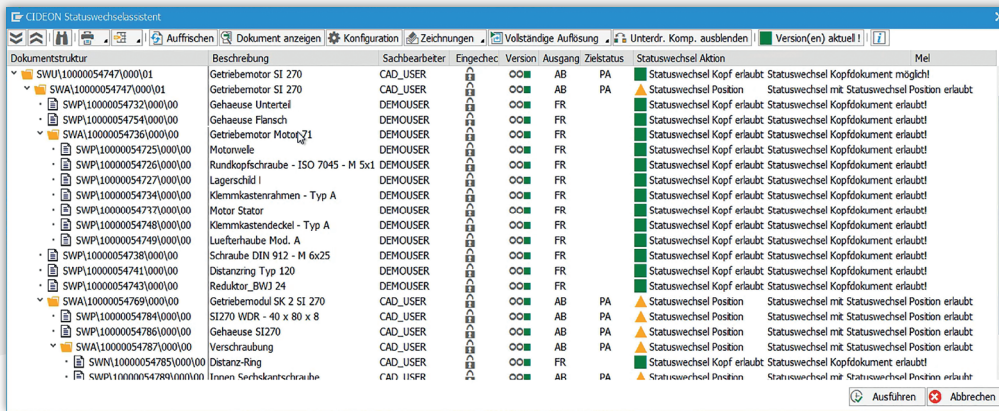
CIDEON Statuswechselassistent

Auffrischen | Dokument anzeigen | Konfiguration | Zeichnungen | Vollständige Auflösung | Unterdr. Komp. ausblenden | Version(en) aktuel !

| Dokumentstruktur | Beschreibung | Sachbearbeiter | Eingechec | Version | Ausgang | Zielstatus | Statuswechsel Aktion | Mel |
|---|---|---|---|---|---|---|---|---|
| SWU\10000054747\00\01 | Getriebemotor SI 270 | CAD_USER | | | AB | PA | Statuswechsel Kopf erlaubt | Statuswechsel Kopfdokument möglich! |
| SWA\10000054747\000\01 | Getriebemotor SI 270 | CAD_USER | | | AB | PA | Statuswechsel Position | Statuswechsel mit Statuswechsel Position erlaubt |
| SWP\10000054732\000\00 | Gehaeuse Unterteil | DEMOUSER | | | FR | | Statuswechsel Kopf erlaubt | Statuswechsel Kopfdokument erlaubt! |
| SWP\10000054754\000\00 | Gehaeuse Flansch | DEMOUSER | | | FR | | Statuswechsel Kopf erlaubt | Statuswechsel Kopfdokument erlaubt! |
| SWA\10000054736\000\00 | Getriebemotor Motor 71 | DEMOUSER | | | FR | | Statuswechsel Kopf erlaubt | Statuswechsel Kopfdokument erlaubt! |
| SWP\10000054725\000\00 | Motorwelle | DEMOUSER | | | FR | | Statuswechsel Kopf erlaubt | Statuswechsel Kopfdokument erlaubt! |
| SWP\10000054726\000\00 | Rundkopfschraube - ISO 7045 - M 5x1 | DEMOUSER | | | FR | | Statuswechsel Kopf erlaubt | Statuswechsel Kopfdokument erlaubt! |
| SWP\10000054727\000\00 | Lagerschild I | DEMOUSER | | | FR | | Statuswechsel Kopf erlaubt | Statuswechsel Kopfdokument erlaubt! |
| SWP\10000054734\000\00 | Klemmkastenrahmen - Typ A | DEMOUSER | | | FR | | Statuswechsel Kopf erlaubt | Statuswechsel Kopfdokument erlaubt! |
| SWP\10000054737\000\00 | Motor Stator | DEMOUSER | | | FR | | Statuswechsel Kopf erlaubt | Statuswechsel Kopfdokument erlaubt! |
| SWP\10000054748\000\00 | Klemmkastendeckel - Typ A | DEMOUSER | | | FR | | Statuswechsel Kopf erlaubt | Statuswechsel Kopfdokument erlaubt! |
| SWP\10000054749\000\00 | Luefterhaube Mod. A | DEMOUSER | | | FR | | Statuswechsel Kopf erlaubt | Statuswechsel Kopfdokument erlaubt! |
| SWP\10000054738\000\00 | Schraube DIN 912 - M 6x25 | DEMOUSER | | | FR | | Statuswechsel Kopf erlaubt | Statuswechsel Kopfdokument erlaubt! |
| SWP\10000054741\000\00 | Distanzring Typ 120 | DEMOUSER | | | FR | | Statuswechsel Kopf erlaubt | Statuswechsel Kopfdokument erlaubt! |
| SWP\10000054743\000\00 | Reduktor_BWJ 24 | DEMOUSER | | | FR | | Statuswechsel Kopf erlaubt | Statuswechsel Kopfdokument erlaubt! |
| SWA\10000054769\000\00 | Getriebemodul SK 2 SI 270 | CAD_USER | | | AB | PA | Statuswechsel Position | Statuswechsel mit Statuswechsel Position erlaubt |
| SWP\10000054784\000\00 | SI270 WDR - 40 x 80 x 8 | CAD_USER | | | AB | PA | Statuswechsel Position | Statuswechsel mit Statuswechsel Position erlaubt |
| SWP\10000054786\000\00 | Gehaeuse SI270 | CAD_USER | | | AB | PA | Statuswechsel Position | Statuswechsel mit Statuswechsel Position erlaubt |
| SWA\10000054787\000\00 | Verschraubung | CAD_USER | | | AB | PA | Statuswechsel Position | Statuswechsel mit Statuswechsel Position erlaubt |
| SWN\10000054785\000\00 | Distanz-Ring | CAD_USER | | | FR | | Statuswechsel Kopf erlaubt | Statuswechsel Kopfdokument erlaubt! |
| SWP\10000054789\000\00 | Innen Sechskantschraube | CAD_USER | | | AB | PA | Statuswechsel Position | Statuswechsel mit Statuswechsel Position erlaubt |

Ausführen | Abbrechen